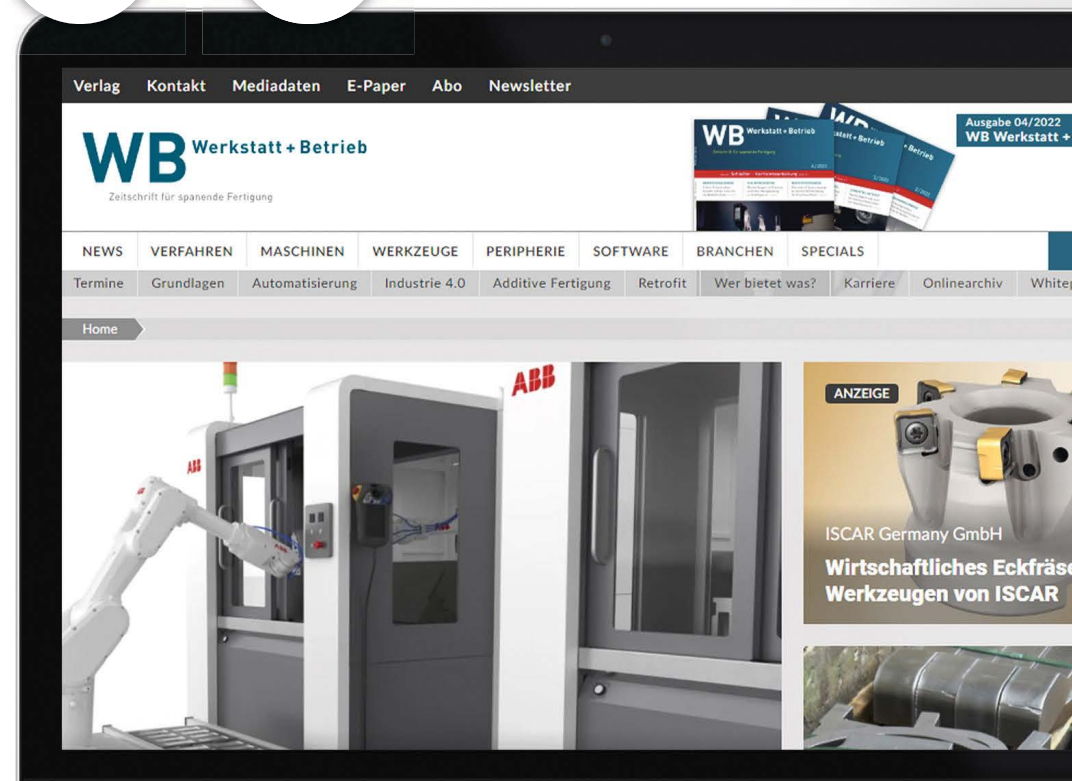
Verlag Kontakt Mediadaten E-Paper Abo Newsletter

WB Werkstatt + Betrieb
Zeitschrift für spanende Fertigung

Ausgabe 04/2022
WB Werkstatt +

NEWS VERFAHREN MASCHINEN WERKZEUGE PERIPHERIE SOFTWARE BRANCHEN SPECIALS

Termine Grundlagen Automatisierung Industrie 4.0 Additive Fertigung Retrofit Wer bietet was? Karriere Onlinearchiv Whitep

Home

ABB

ANZEIGE

ISCAR Germany GmbH
Wirtschaftliches Eckfräse
Werkzeugen von ISCAR